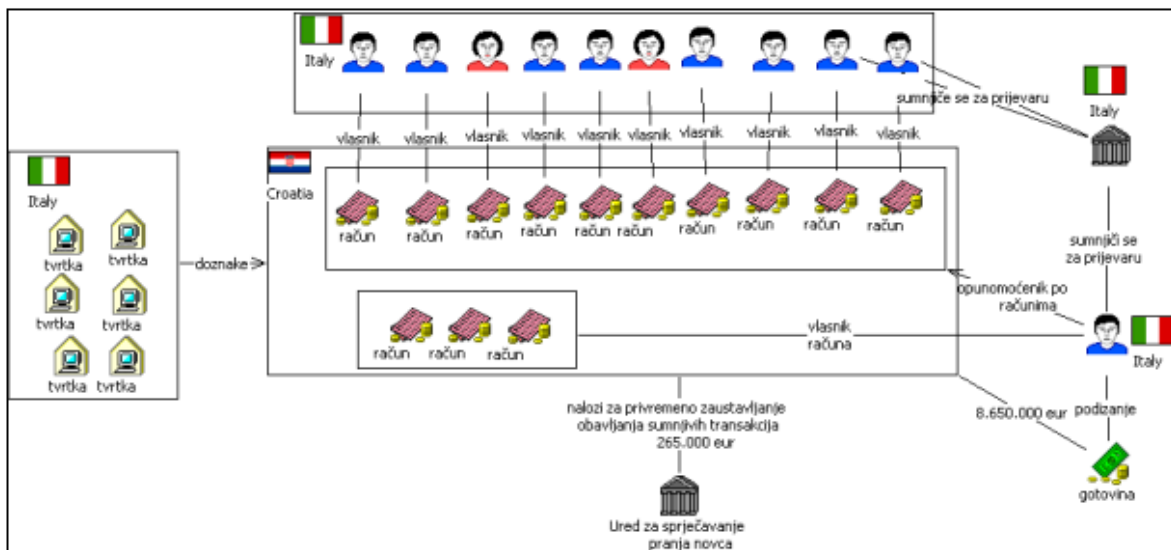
Italy

vlasnik vlasnik vlasnik vlasnik vlasnik vlasnik vlasnik vlasnik vlasnik vlasnik

sumnjiče se za prijevaru

Italy

Croatia

račun račun račun račun račun račun račun račun račun račun

sumnjiči se za prijevaru

Italy

tvrtka tvrtka tvrtka tvrtka tvrtka tvrtka

doznake

opunomoćenik po računima

račun račun račun

vlasnik računa

Italy

8.650.000 eur

podizanje

gotovina

nalozi za privremeno zaustavljanje obavljanja sumnjivih transakcija 265.000 eur

Ured za sprječavanje pranja novca